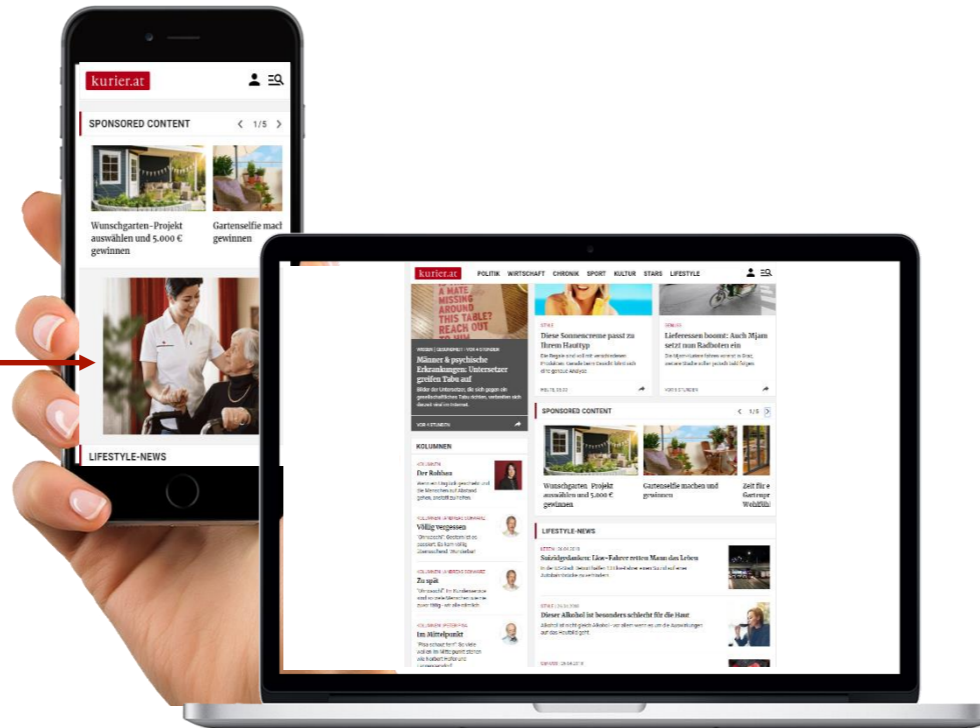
kurier.at

SPONSORED CONTENT 1/5

Wunschgarten-Projekt auswählen und 5.000 € gewinnen

Gartenselfie mach gewinnen

LIFESTYLE-NEWS

kurier.at POLITIK WIRTSCHAFT CHRONIK SPORT KULTUR STARS LIFESTYLE

A MATE MISSING AROUND THIS TABLE? REACH OUT

Männer & psychische Erkrankungen: Unterstützer greifen Tabu auf

Diese Sonnencreme passt zu Ihrem Hauttyp

Lieferessen boomt: Auch Mjam setzt nun Radboten ein

SPONSORED CONTENT 1/5

Wunschgarten-Projekt auswählen und 5.000 € gewinnen

Gartenselfie machen und gewinnen

Gert ... Wohlfüh

KOLUMNEN

Der Rohbau

Völlig vergessen

Zu spät

Im Mittelpunkt

LIFESTYLE-NEWS

Suizidgedanken: Lion-Fahrer retten Mann das Leben

Dieser Alkohol ist besonders schlecht für die Haut